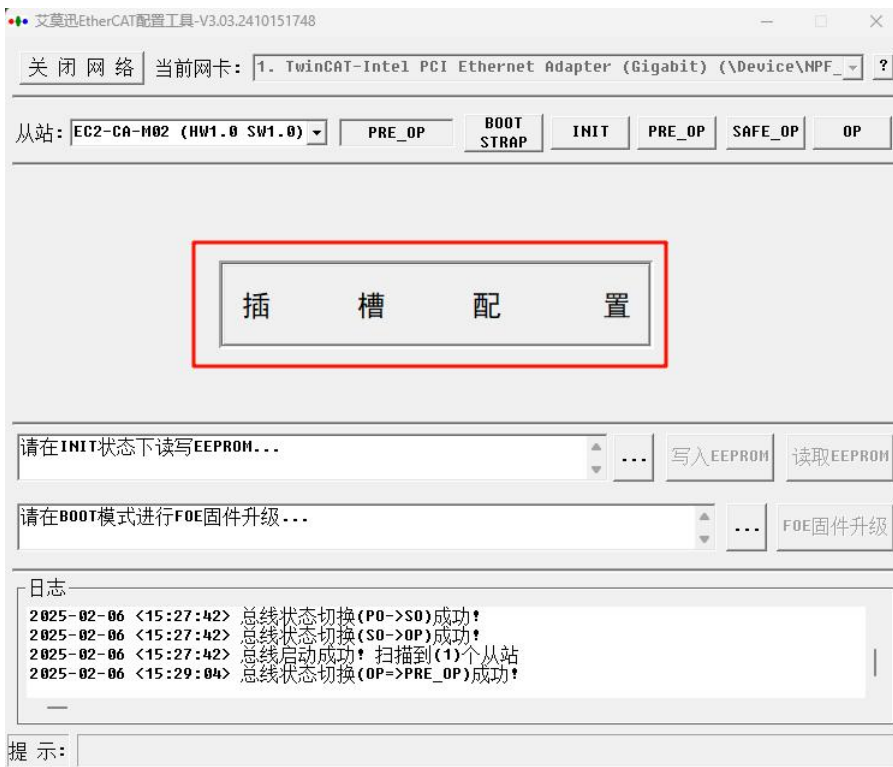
艾莫迅EtherCAT配置工具-V3.03.2410151748

关 闭 网 络　当前网卡: 1. TwinCAT-Intel PCI Ethernet Adapter (Gigabit) (\Device\NPF_　?

从站: EC2-CA-M02 (HW1.0 SW1.0)　PRE_OP　BOOT STRAP　INIT　PRE_OP　SAFE_OP　OP

插　槽　配　置

请在INIT状态下读写EEPROM...　...　写入EEPROM　读取EEPROM

请在BOOT模式进行FOE固件升级...　...　FOE固件升级

日志
2025-02-06 <15:27:42> 总线状态切换(PO->SO)成功!
2025-02-06 <15:27:42> 总线状态切换(SO->OP)成功!
2025-02-06 <15:27:42> 总线启动成功! 扫描到(1)个从站
2025-02-06 <15:29:04> 总线状态切换(OP=>PRE_OP)成功!

提 示: